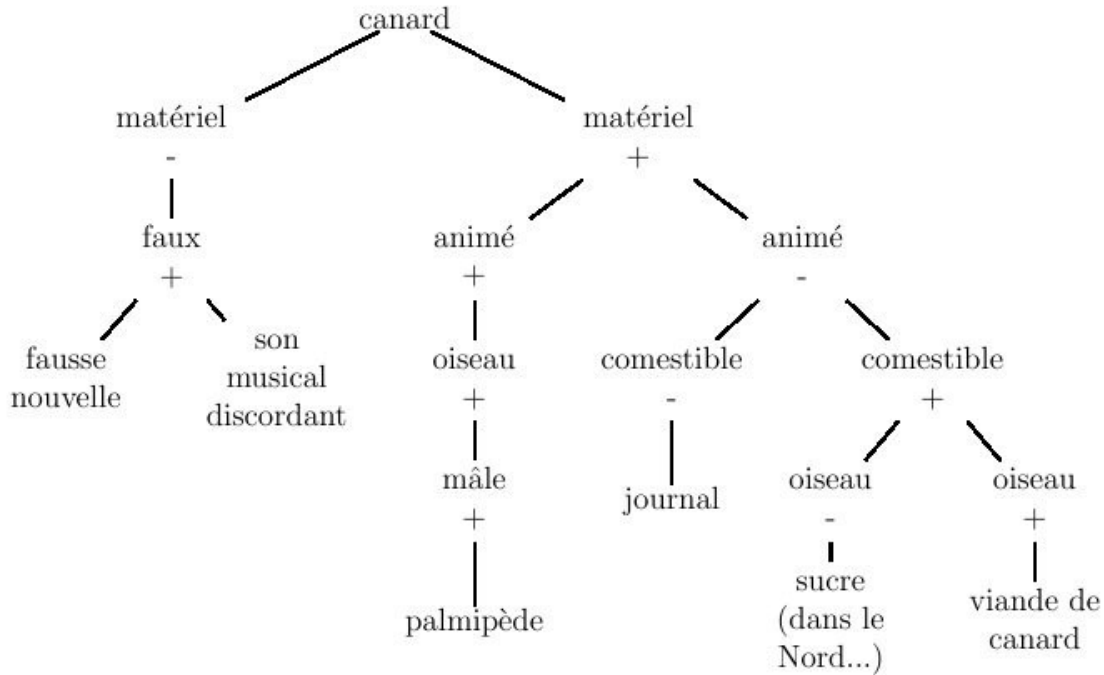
canard

matériel
-

faux
+

fausse nouvelle

son musical discordant

matériel
+

animé
+

oiseau
+

mâle
+

palmipède

animé
-

comestible
-

journal

comestible
+

oiseau
-

sucre (dans le Nord...)

oiseau
+

viande de canard